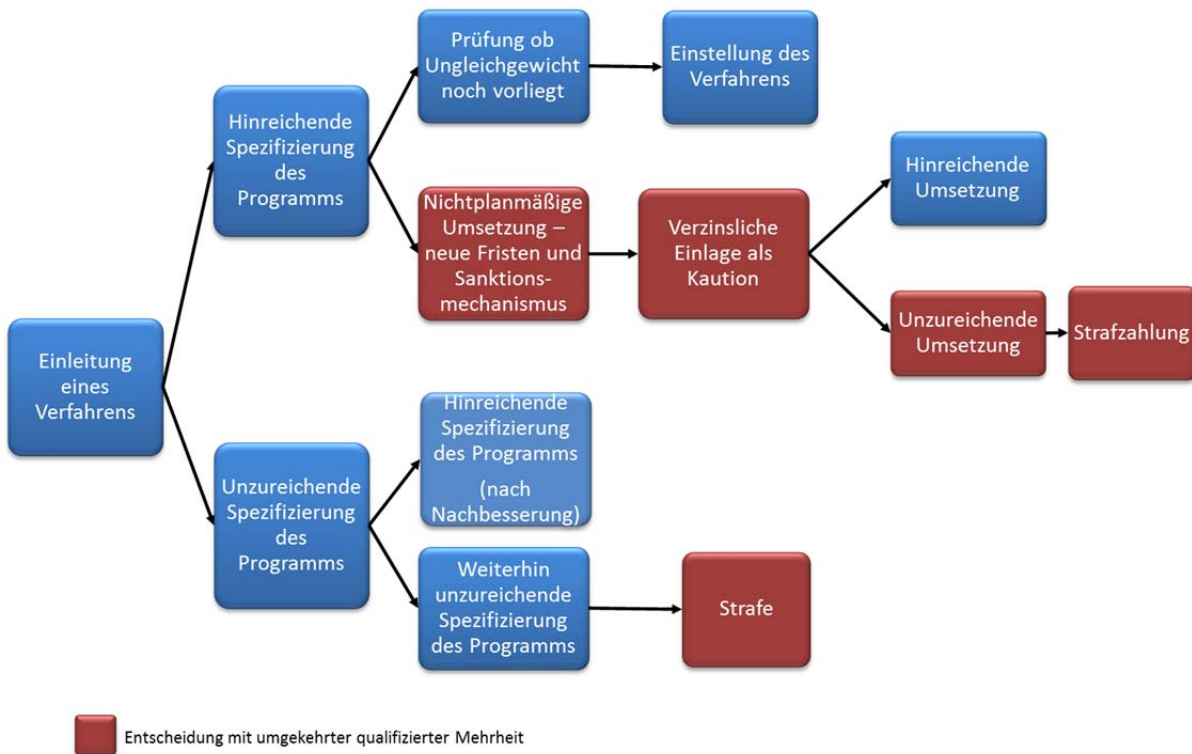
Einleitung eines Verfahrens

Hinreichende Spezifizierung des Programms

Prüfung ob Ungleichgewicht noch vorliegt

Einstellung des Verfahrens

Nichtplanmäßige Umsetzung – neue Fristen und Sanktionsmechanismus

Verzinsliche Einlage als Kaution

Hinreichende Umsetzung

Unzureichende Umsetzung

Strafzahlung

Unzureichende Spezifizierung des Programms

Hinreichende Spezifizierung des Programms (nach Nachbesserung)

Weiterhin unzureichende Spezifizierung des Programms

Strafe

Entscheidung mit umgekehrter qualifizierter Mehrheit